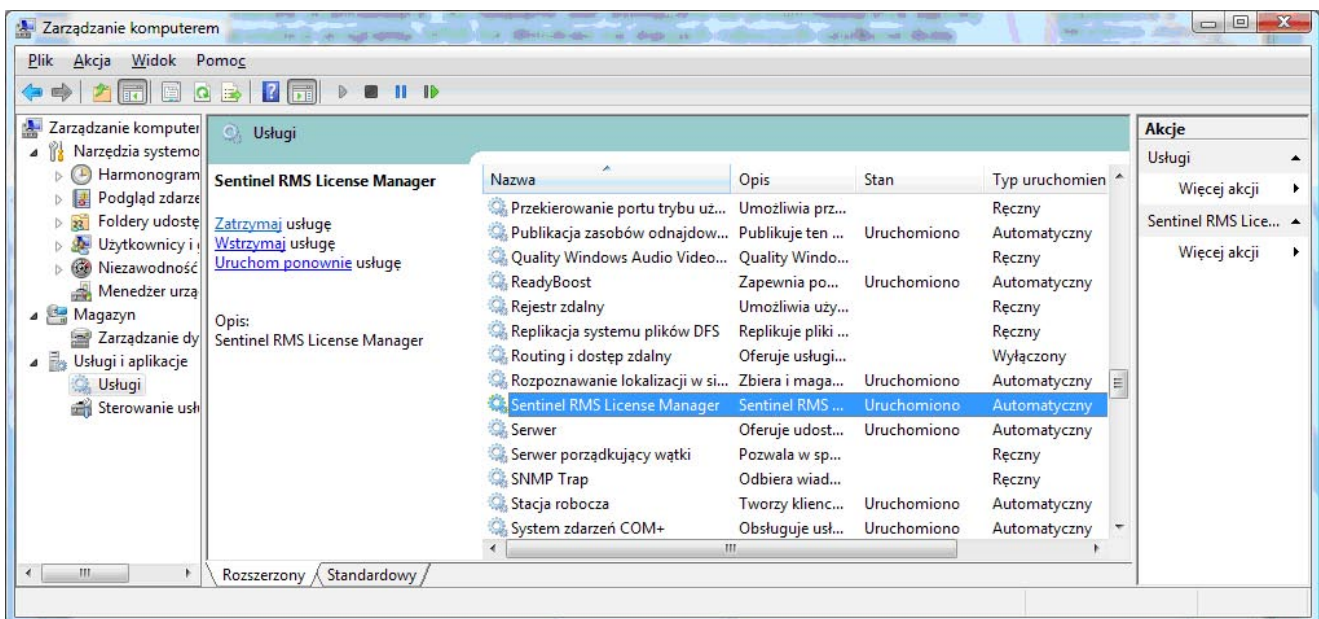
Zarządzanie komputerem

Plik Akcja Widok Pomoc

Zarządzanie komputer
Narzędzia systemo
Harmonogram
Podgląd zdarze
Foldery udostę
Użytkownicy i
Niezawodność
Menedżer urzą
Magazyn
Zarządzanie dy
Usługi i aplikacje
Usługi
Sterowanie usł

Usługi

Sentinel RMS License Manager

Zatrzymaj usługę
Wstrzymaj usługę
Uruchom ponownie usługę

Opis:
Sentinel RMS License Manager

| Nazwa | Opis | Stan | Typ uruchomien |
|---|---|---|---|
| Przekierowanie portu trybu uż... | Umożliwia prz... | | Ręczny |
| Publikacja zasobów odnajdow... | Publikuje ten ... | Uruchomiono | Automatyczny |
| Quality Windows Audio Video... | Quality Windo... | | Ręczny |
| ReadyBoost | Zapewnia po... | Uruchomiono | Automatyczny |
| Rejestr zdalny | Umożliwia uży... | | Ręczny |
| Replikacja systemu plików DFS | Replikuje pliki ... | | Ręczny |
| Routing i dostęp zdalny | Oferuje usługi... | | Wyłączony |
| Rozpoznawanie lokalizacji w si... | Zbiera i maga... | Uruchomiono | Automatyczny |
| Sentinel RMS License Manager | Sentinel RMS ... | Uruchomiono | Automatyczny |
| Serwer | Oferuje udost... | Uruchomiono | Automatyczny |
| Serwer porządkujący wątki | Pozwala w sp... | | Ręczny |
| SNMP Trap | Odbiera wiad... | | Ręczny |
| Stacja robocza | Tworzy klienc... | Uruchomiono | Automatyczny |
| System zdarzeń COM+ | Obsługuje usł... | Uruchomiono | Automatyczny |

Rozszerzony Standardowy

Akcje
Usługi
Więcej akcji
Sentinel RMS Lice...
Więcej akcji